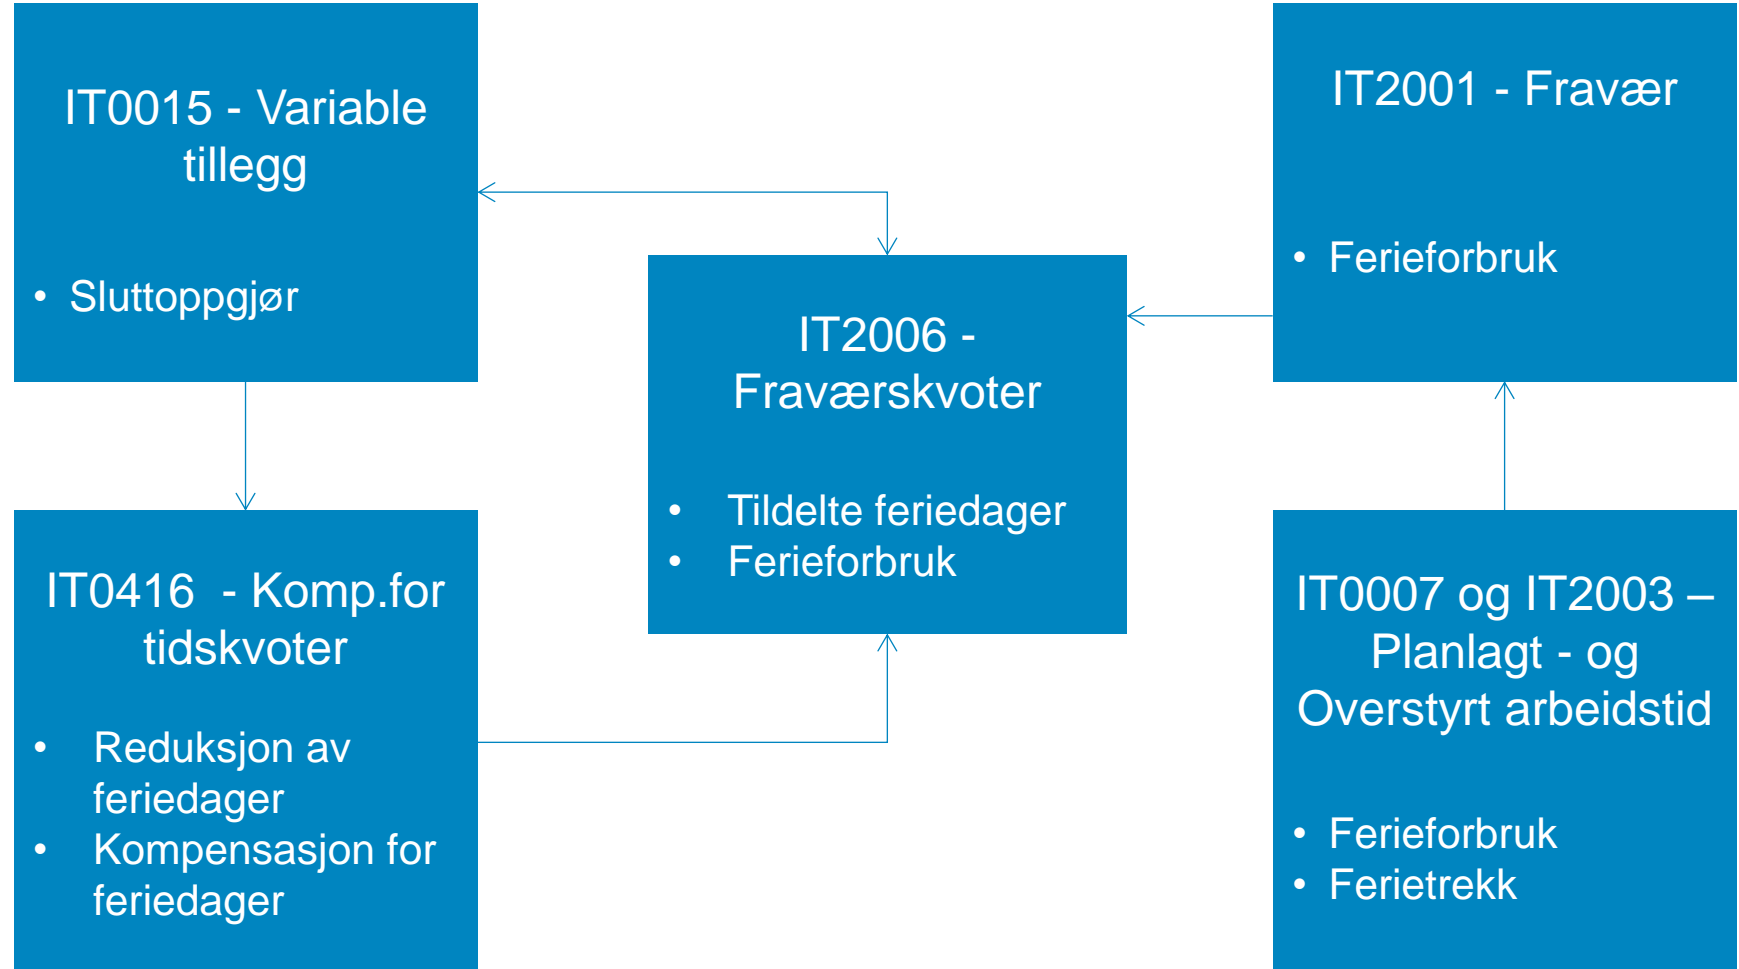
IT0015 - Variable tillegg

- Sluttoppgjør

IT2006 - Fraværskvoter

- Tildelte feriedager
- Ferieforbruk

IT2001 - Fravær

- Ferieforbruk

IT0416 - Komp.for tidskvoter

- Reduksjon av feriedager
- Kompensasjon for feriedager

IT0007 og IT2003 – Planlagt - og Overstyrt arbeidstid

- Ferieforbruk
- Ferietrekk